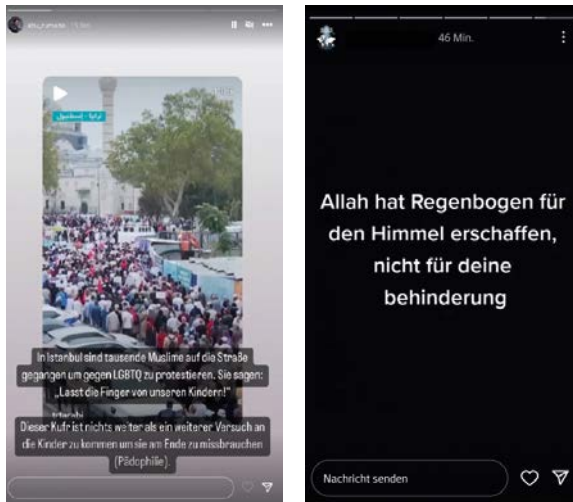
abu_ramada · 15 Std.

تركيا - إسطنبول

In Istanbul sind tausende Muslime auf die Straße gegangen um gegen LGBTQ zu protestieren. Sie sagen: „Lasst die Finger von unseren Kindern!"

Dieser Kufr ist nichts weiter als ein weiterer Versuch an die Kinder zu kommen um sie am Ende zu missbrauchen (Pädophilie).

46 Min.

Allah hat Regenbogen für den Himmel erschaffen, nicht für deine behinderung

Nachricht senden